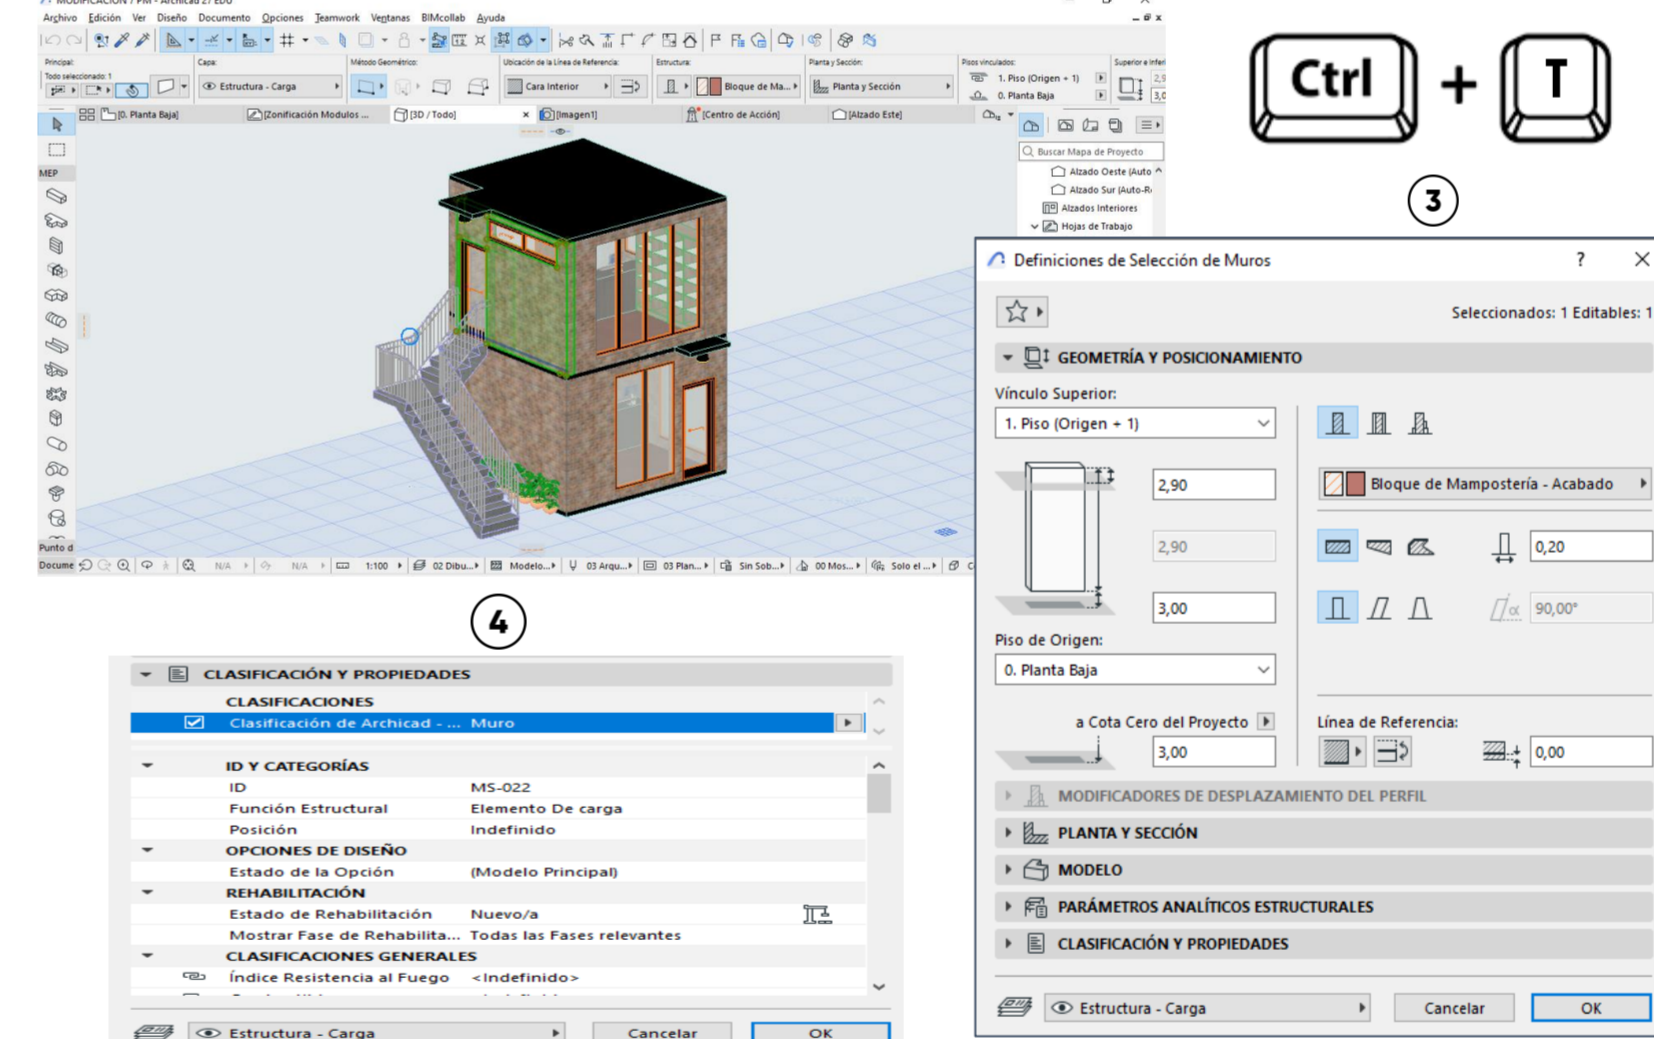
Archivo Edición Ver Diseño Documento Opciones Teamwork Ventanas BIMcollab Ayuda

Principal: Todo seleccionado: 1
Capa: Estructura - Carga
Método Geométrico:
Ubicación de la Línea de Referencia: Cara Interior
Estructura: Bloque de Ma...
Planta y Sección: Planta y Sección
Pisos vinculados: 1. Piso (Origen + 1) 0. Planta Baja
Superior e Inferior

[0. Planta Baja] [Zonificación Modulos ... [3D / Todo] [Imagen1] [Centro de Acción] [Alzado Este]

Buscar Mapa de Proyecto
Alzado Oeste (Auto
Alzado Sur (Auto-R
Alzados Interiores
Hojas de Trabajo

MEP
Punto d
Docume

N/A N/A 1:100 02 Dibu... Modelo... 03 Arqu... 03 Plan... Sin Sob... 00 Mos... Solo el ...

Ctrl + T

3

Definiciones de Selección de Muros ?

Seleccionados: 1 Editables: 1

GEOMETRÍA Y POSICIONAMIENTO

Vínculo Superior:
1. Piso (Origen + 1)
2,90
2,90
3,00
Bloque de Mampostería - Acabado
0,20
90,00°
Piso de Origen:
0. Planta Baja
a Cota Cero del Proyecto
3,00
Línea de Referencia:
0,00

MODIFICADORES DE DESPLAZAMIENTO DEL PERFIL
PLANTA Y SECCIÓN
MODELO
PARÁMETROS ANALÍTICOS ESTRUCTURALES
CLASIFICACIÓN Y PROPIEDADES

Estructura - Carga Cancelar OK

4

CLASIFICACIÓN Y PROPIEDADES
CLASIFICACIONES
Clasificación de Archicad - ... Muro
ID Y CATEGORÍAS
ID MS-022
Función Estructural Elemento De carga
Posición Indefinido
OPCIONES DE DISEÑO
Estado de la Opción (Modelo Principal)
REHABILITACIÓN
Estado de Rehabilitación Nuevo/a
Mostrar Fase de Rehabilita... Todas las Fases relevantes
CLASIFICACIONES GENERALES
Índice Resistencia al Fuego <Indefinido>
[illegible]

Estructura - Carga Cancelar OK